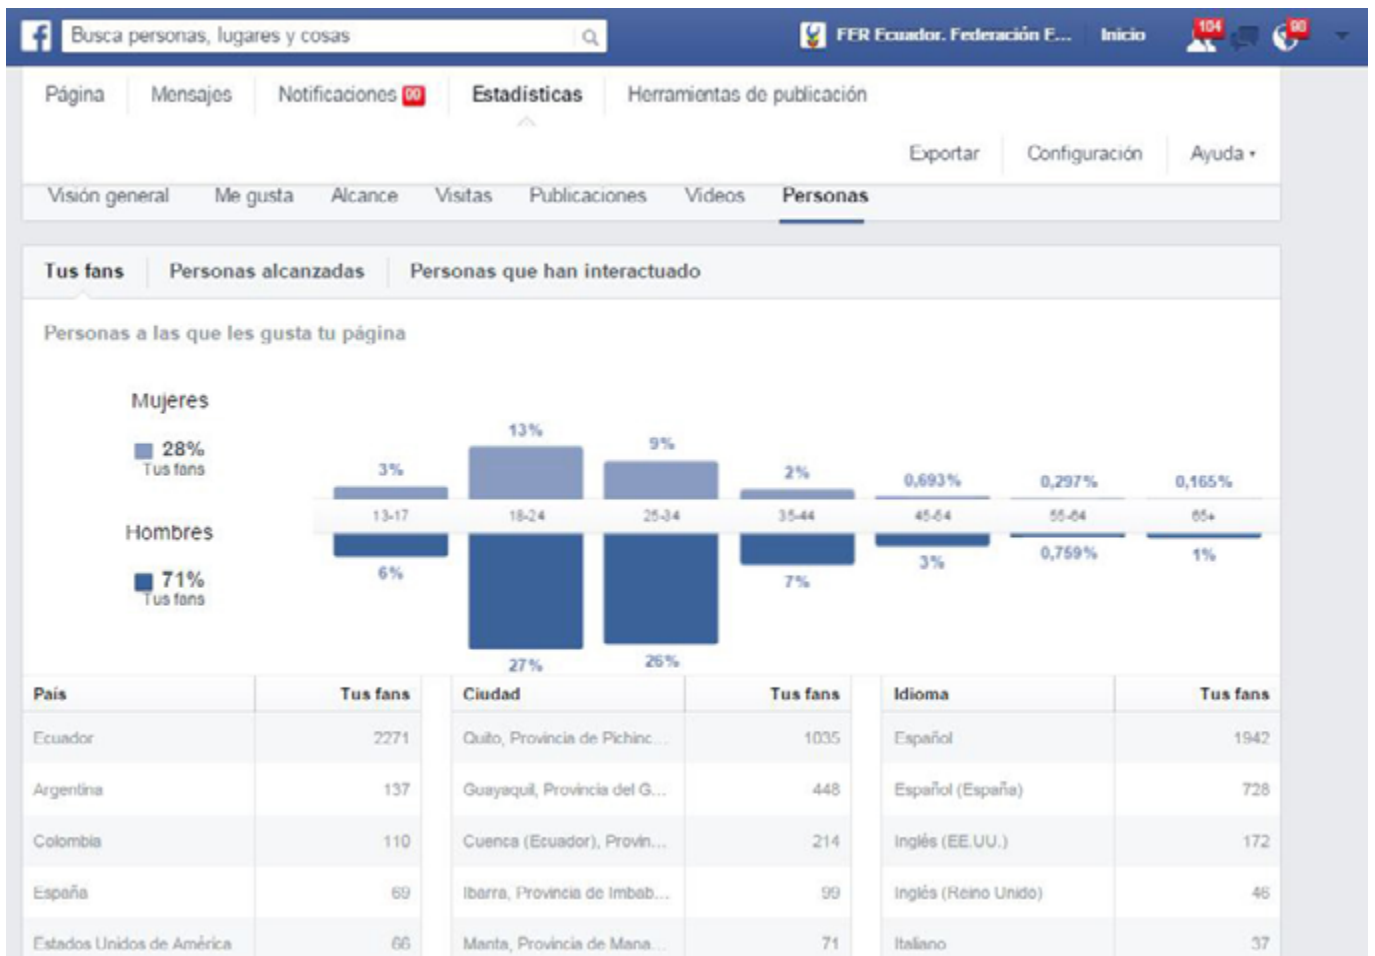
Busca personas, lugares y cosas

FFR Ecuador. Federación E... Inicio 104 90

Página Mensajes Notificaciones 90 Estadísticas Herramientas de publicación

Exportar Configuración Ayuda

Visión general Me gusta Alcance Visitas Publicaciones Videos Personas

Tus fans Personas alcanzadas Personas que han interactuado

Personas a las que les gusta tu página

Mujeres
28%
Tus fans

Hombres
71%
Tus fans

| | 13-17 | 18-24 | 25-34 | 35-44 | 45-54 | 55-64 | 65+ |
|---|---|---|---|---|---|---|---|
| Mujeres | 3% | 13% | 9% | 2% | 0,693% | 0,297% | 0,165% |
| Hombres | 6% | 27% | 26% | 7% | 3% | 0,759% | 1% |

| País | Tus fans |
|---|---|
| Ecuador | 2271 |
| Argentina | 137 |
| Colombia | 110 |
| España | 69 |
| Estados Unidos de América | 66 |

| Ciudad | Tus fans |
|---|---|
| Quito, Provincia de Pichinc... | 1035 |
| Guayaquil, Provincia del G... | 448 |
| Cuenca (Ecuador), Provin... | 214 |
| Ibarra, Provincia de Imbab... | 99 |
| Manta, Provincia de Mana... | 71 |

| Idioma | Tus fans |
|---|---|
| Español | 1942 |
| Español (España) | 728 |
| Inglés (EE.UU.) | 172 |
| Inglés (Reino Unido) | 46 |
| Italiano | 37 |